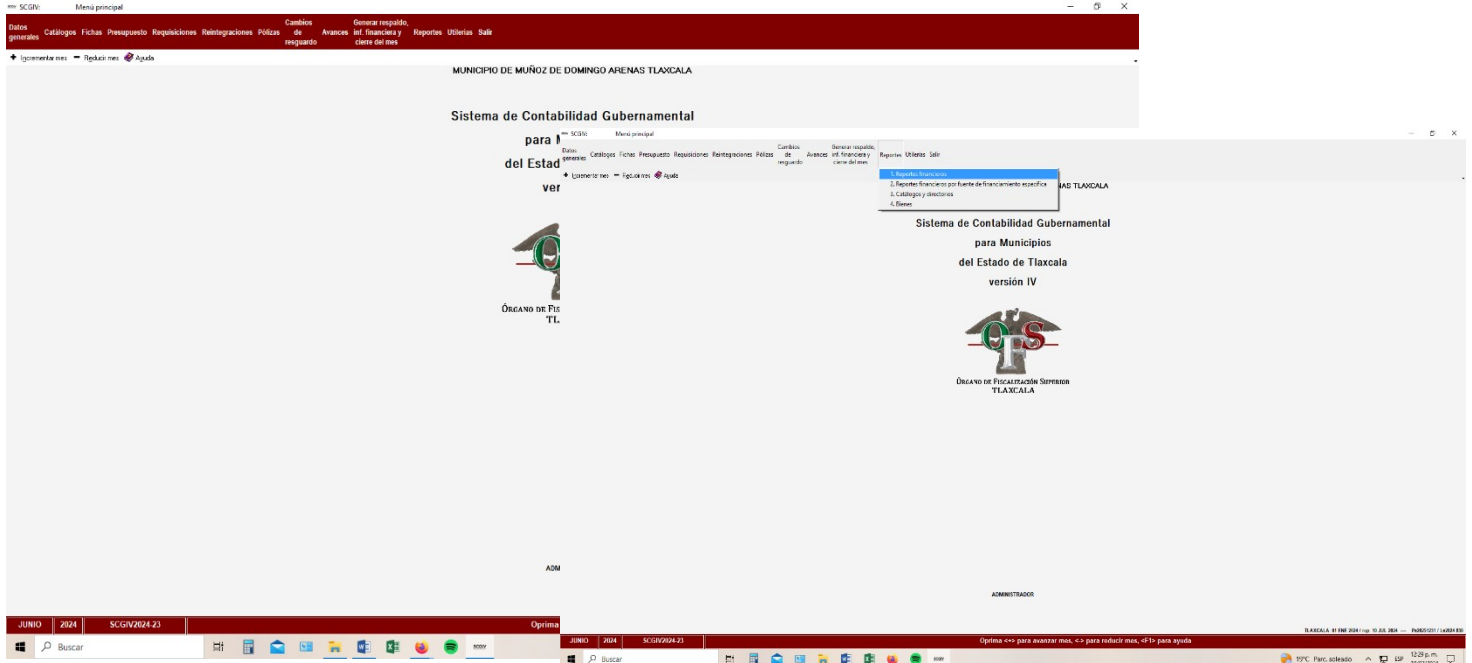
SCGIV: Menú principal

Datos generales Catálogos Fichas Presupuesto Requisiciones Reintegraciones Pólizas Cambios de resguardo Avances Generar respaldo, inf. financiera y cierre del mes Reportes Utilerías Salir

Incrementar mes Reducir mes Ayuda

MUNICIPIO DE MUÑOZ DE DOMINGO ARENAS TLAXCALA

Sistema de Contabilidad Gubernamental

para M

del Estad

ver

ÓRGANO DE FIS

TLA

ADM

JUNIO 2024 SCGIV2024-23 Oprima

Buscar

SCGIV: Menú principal

Datos generales Catálogos Fichas Presupuesto Requisiciones Reintegraciones Pólizas Cambios de resguardo Avances Generar respaldo, inf. financiera y cierre del mes Reportes Utilerías Salir

Incrementar mes Reducir mes Ayuda

1. Reportes financieros
2. Reportes financieros por fuente de financiamiento específica
3. Catálogos y directorios
4. Bienes

NAS TLAXCALA

Sistema de Contabilidad Gubernamental

para Municipios

del Estado de Tlaxcala

versión IV

OFS

ÓRGANO DE FISCALIZACIÓN SUPERIOR
TLAXCALA

ADMINISTRADOR

TLAXCALA 01 ENE 2024 / rep. 10 JUL 2024 — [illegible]

JUNIO 2024 SCGIV2024-23 Oprima <+> para avanzar mes, <-> para reducir mes, <F1> para ayuda

Buscar

19°C Parc. soleado 12:29 p.m.